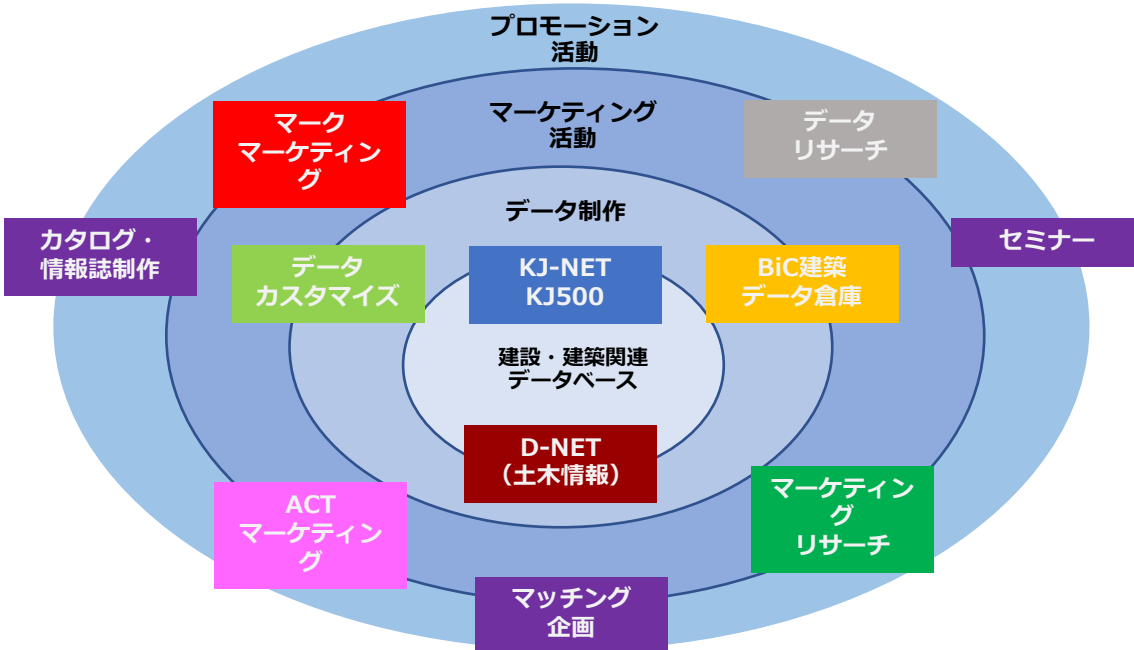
プロモーション
活動

マーケティング
活動

マーク
マーケティング

データ
リサーチ

データ制作

カタログ・
情報誌制作

セミナー

データ
カスタマイズ

KJ-NET
KJ500

BiC建築
データ倉庫

建設・建築関連
データベース

D-NET
（土木情報）

ACT
マーケティング

マーケティング
リサーチ

マッチング
企画